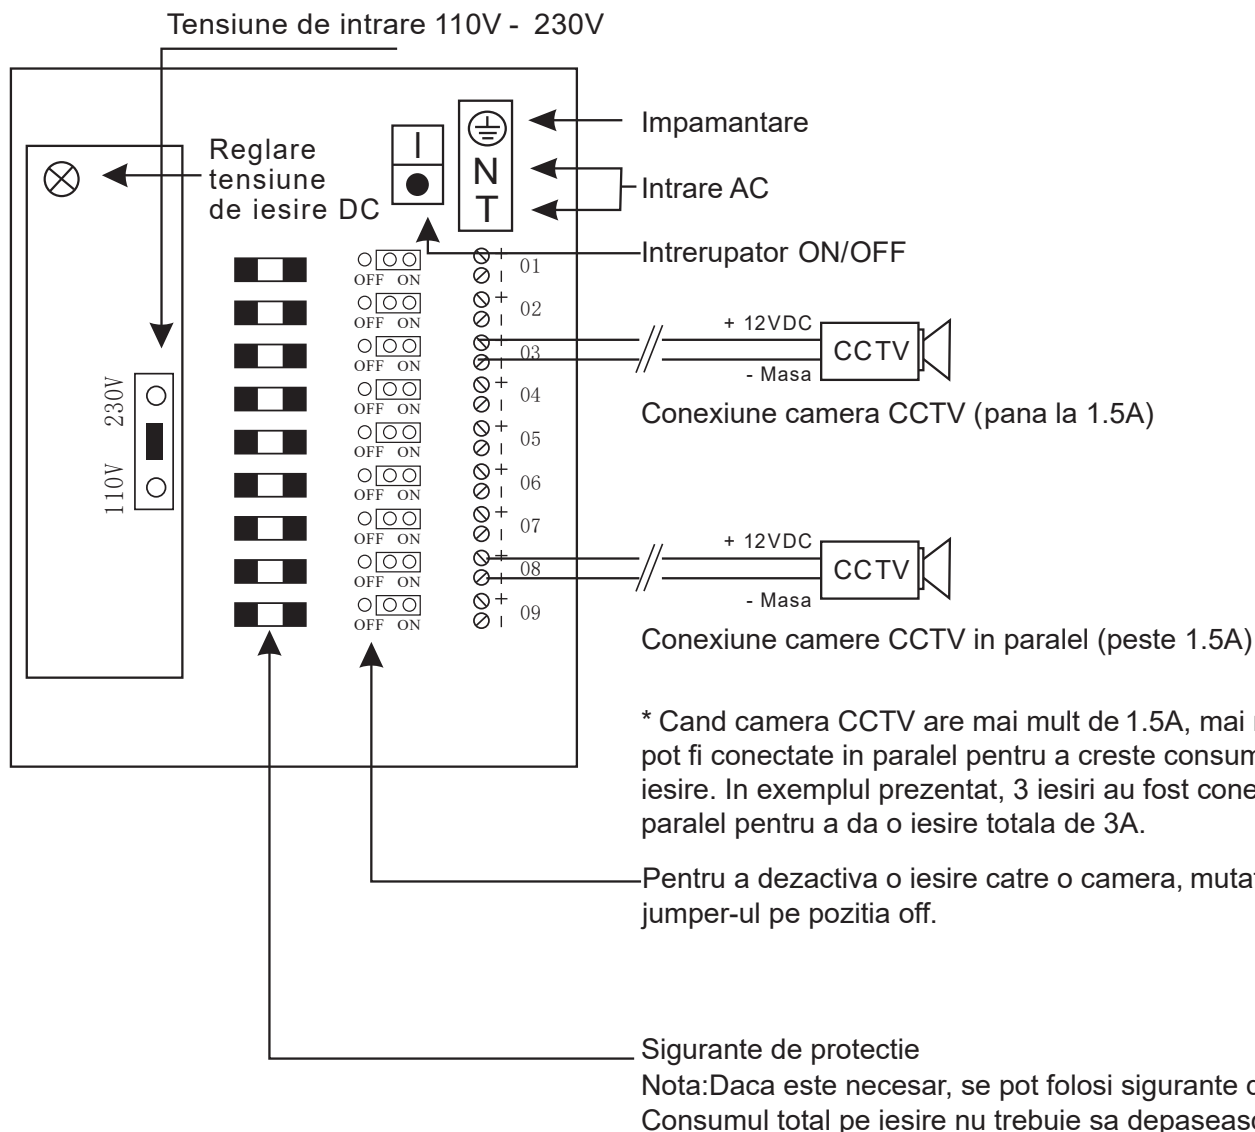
Tensiune de intrare 110V - 230V

Reglare tensiune de iesire DC

Impamantare

N
T

Intrare AC

Intrerupator ON/OFF

230V
110V

OFF ON
OFF ON
OFF ON
OFF ON
OFF ON
OFF ON
OFF ON
OFF ON
OFF ON

+ - 01
+ - 02
+ - 03
+ - 04
+ - 05
+ - 06
+ - 07
+ - 08
+ - 09

+ 12VDC
CCTV
- Masa

Conexiune camera CCTV (pana la 1.5A)

+ 12VDC
CCTV
- Masa

Conexiune camere CCTV in paralel (peste 1.5A)

* Cand camera CCTV are mai mult de 1.5A, mai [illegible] pot fi conectate in paralel pentru a creste consum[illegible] iesire. In exemplul prezentat, 3 iesiri au fost cone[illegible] paralel pentru a da o iesire totala de 3A.

Pentru a dezactiva o iesire catre o camera, muta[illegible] jumper-ul pe pozitia off.

Sigurante de protectie
Nota:Daca este necesar, se pot folosi sigurante d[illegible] Consumul total pe iesire nu trebuie sa depaseasc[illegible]